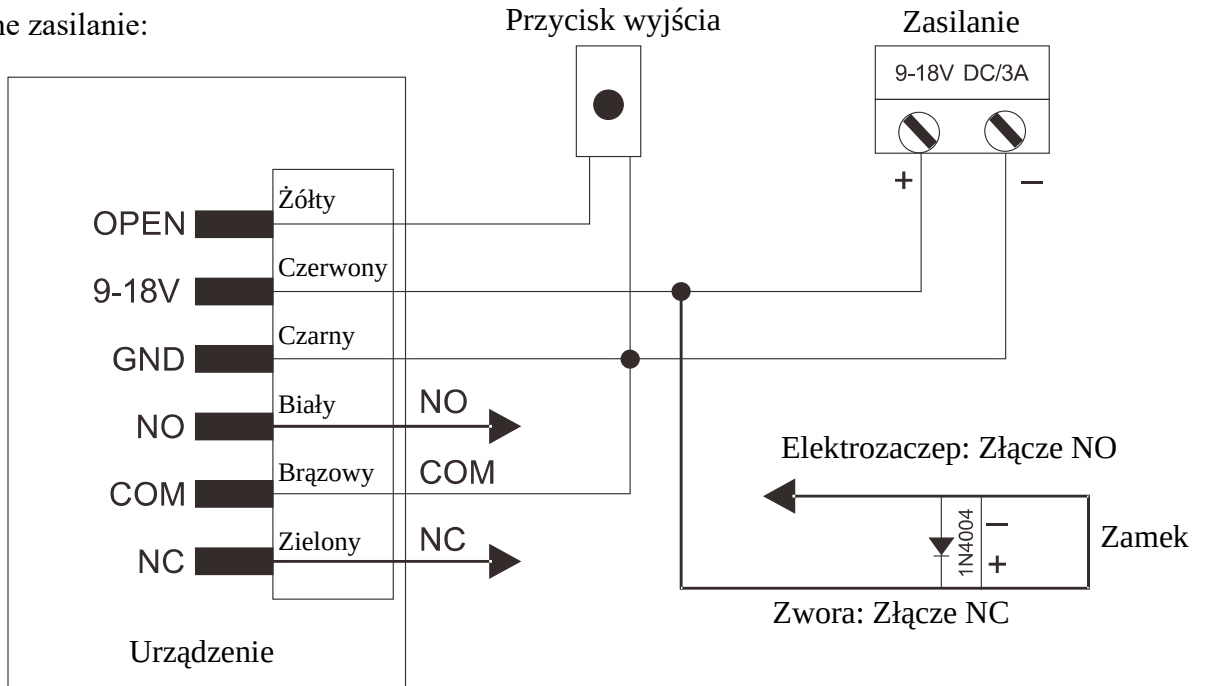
ne zasilanie:

Przycisk wyjścia

Zasilanie

9-18V DC/3A

+

–

OPEN

Żółty

9-18V

Czerwony

GND

Czarny

NO

Biały

NO

COM

Brązowy

COM

NC

Zielony

NC

Elektrozaczep: Złącze NO

1N4004

–

+

Zamek

Zwora: Złącze NC

Urządzenie